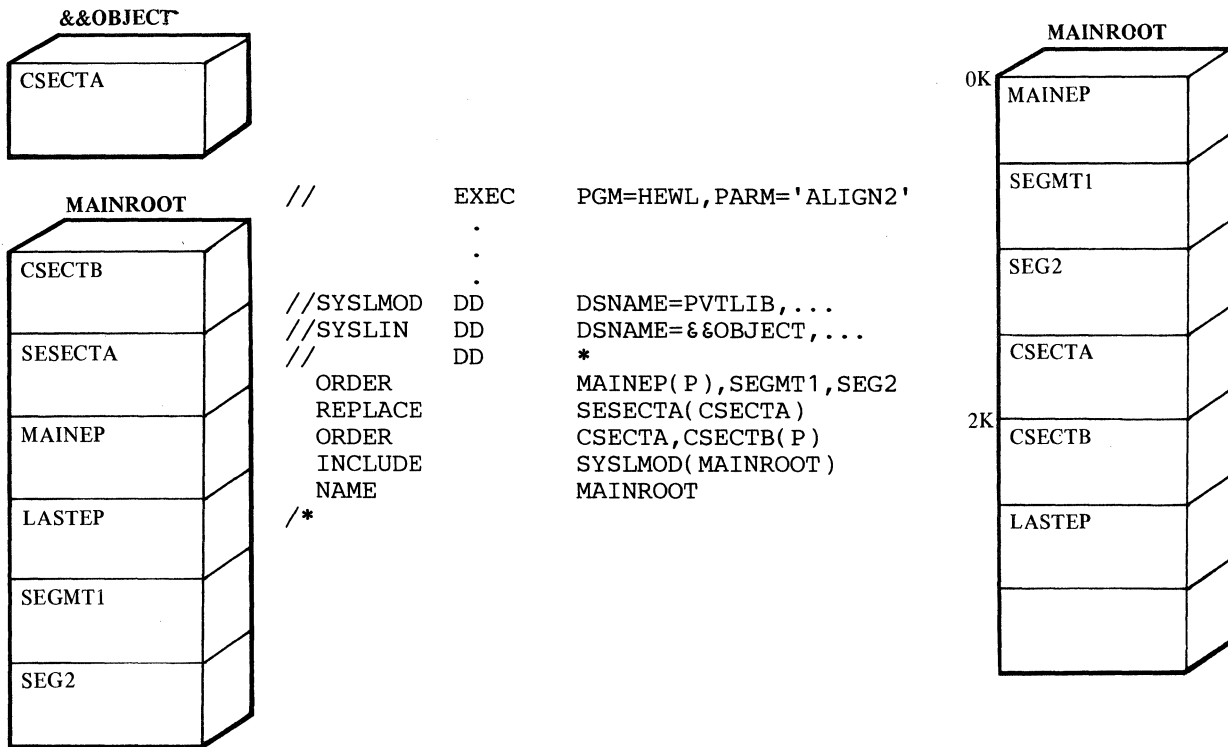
&&OBJECT

CSECTA

MAINROOT

CSECTB

SESECTA

MAINEP

LASTEP

SEGMT1

SEG2

```
//          EXEC     PGM=HEWL,PARM='ALIGN2'
              .
              .
              .
//SYSLMOD   DD       DSNAME=PVTLIB,...
//SYSLIN    DD       DSNAME=&&OBJECT,...
//          DD       *
  ORDER              MAINEP(P),SEGMT1,SEG2
  REPLACE            SESECTA(CSECTA)
  ORDER              CSECTA,CSECTB(P)
  INCLUDE            SYSLMOD(MAINROOT)
  NAME               MAINROOT
/*
```

MAINROOT

0K

MAINEP

SEGMT1

SEG2

CSECTA

2K

CSECTB

LASTEP